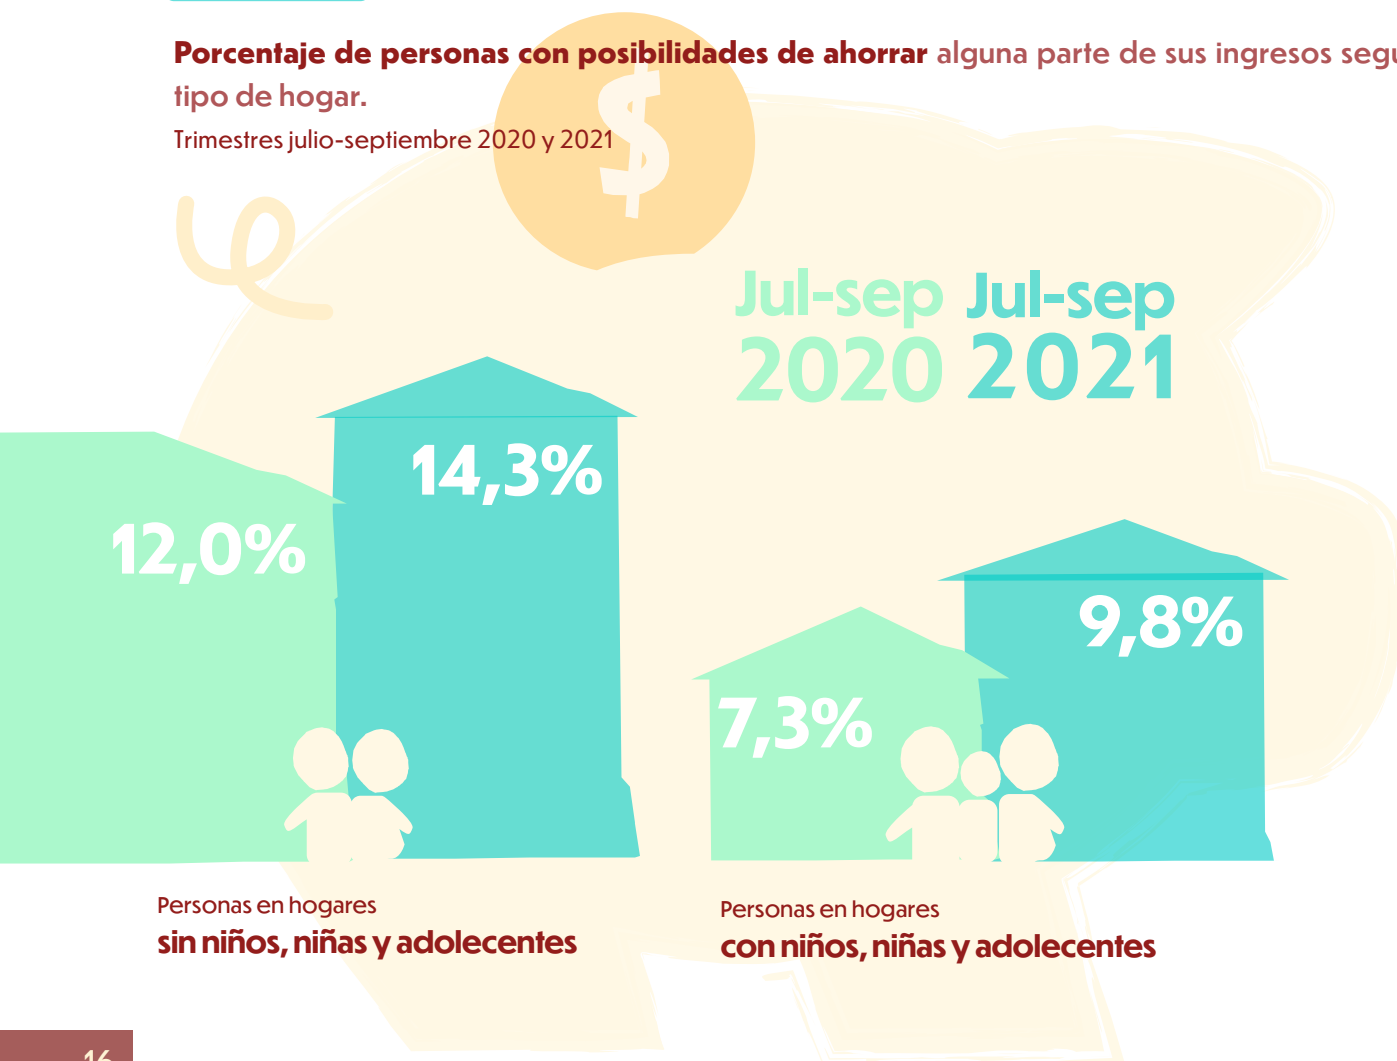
**Porcentaje de personas con posibilidades de ahorrar** alguna parte de sus ingresos segu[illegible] tipo de hogar.

Trimestres julio-septiembre 2020 y 2021

Jul-sep 2020 Jul-sep 2021

12,0%

14,3%

7,3%

9,8%

Personas en hogares
sin niños, niñas y adolecentes

Personas en hogares
con niños, niñas y adolecentes

16